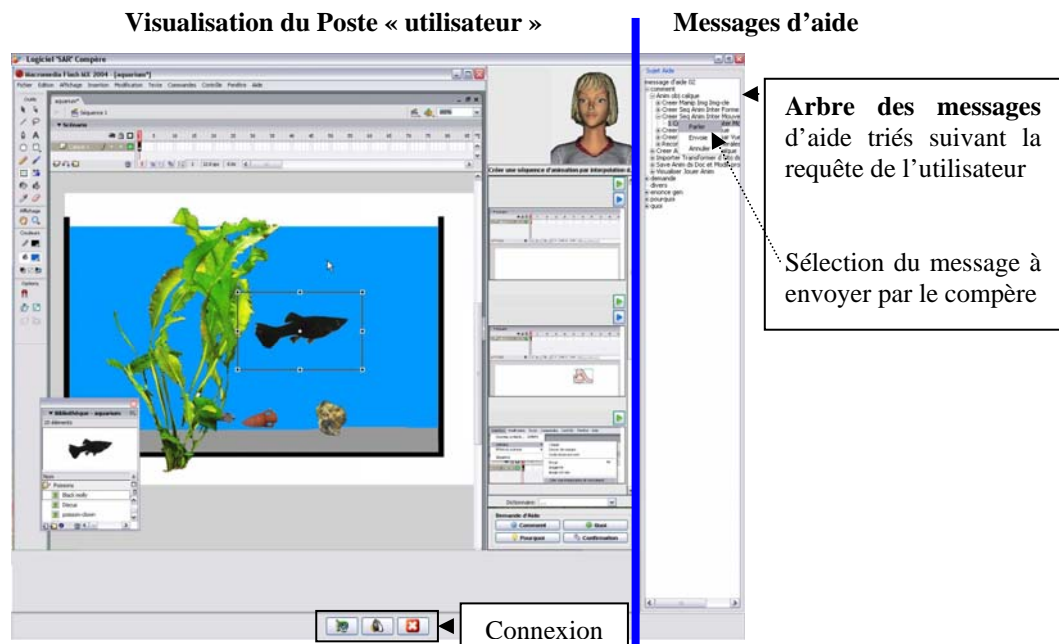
Visualisation du Poste « utilisateur »

Messages d'aide

Logiciel "SAR" Compère

Macromedia Flash MX 2004 - [aquarium*]

Fichier Edition Affichage Insertion Modification Texte Commandes Contrôle Fenêtre Aide

Outils

aquarium*

Séquence 1

Scénario

Calque 1

Affichage

Couleurs

Options

Bibliothèque - aquarium

Poissons

Black molly

Décor

poisson-clown

Créer une séquence d'animation par interpolation d

Dictionnaire :

Demande d'Aide

Comment

Quoi

Pourquoi

Confirmation

Sujet Aide

message d'aide 02
comment
Anim obj calque
Creer Manip Img Img-cle
Creer Seq Anim Inter Forme
Creer Seq Anim Inter Mouve
Creer
Recor
Creer A
Importer Transformer
Save Anim du Doc et Modif
Visualiser Jouer Anim
demande
divers
enonce gen
pourquoi
quoi

Parler
Envoie
Annuler

Arbre des messages d'aide triés suivant la requête de l'utilisateur

Sélection du message à envoyer par le compère

Connexion